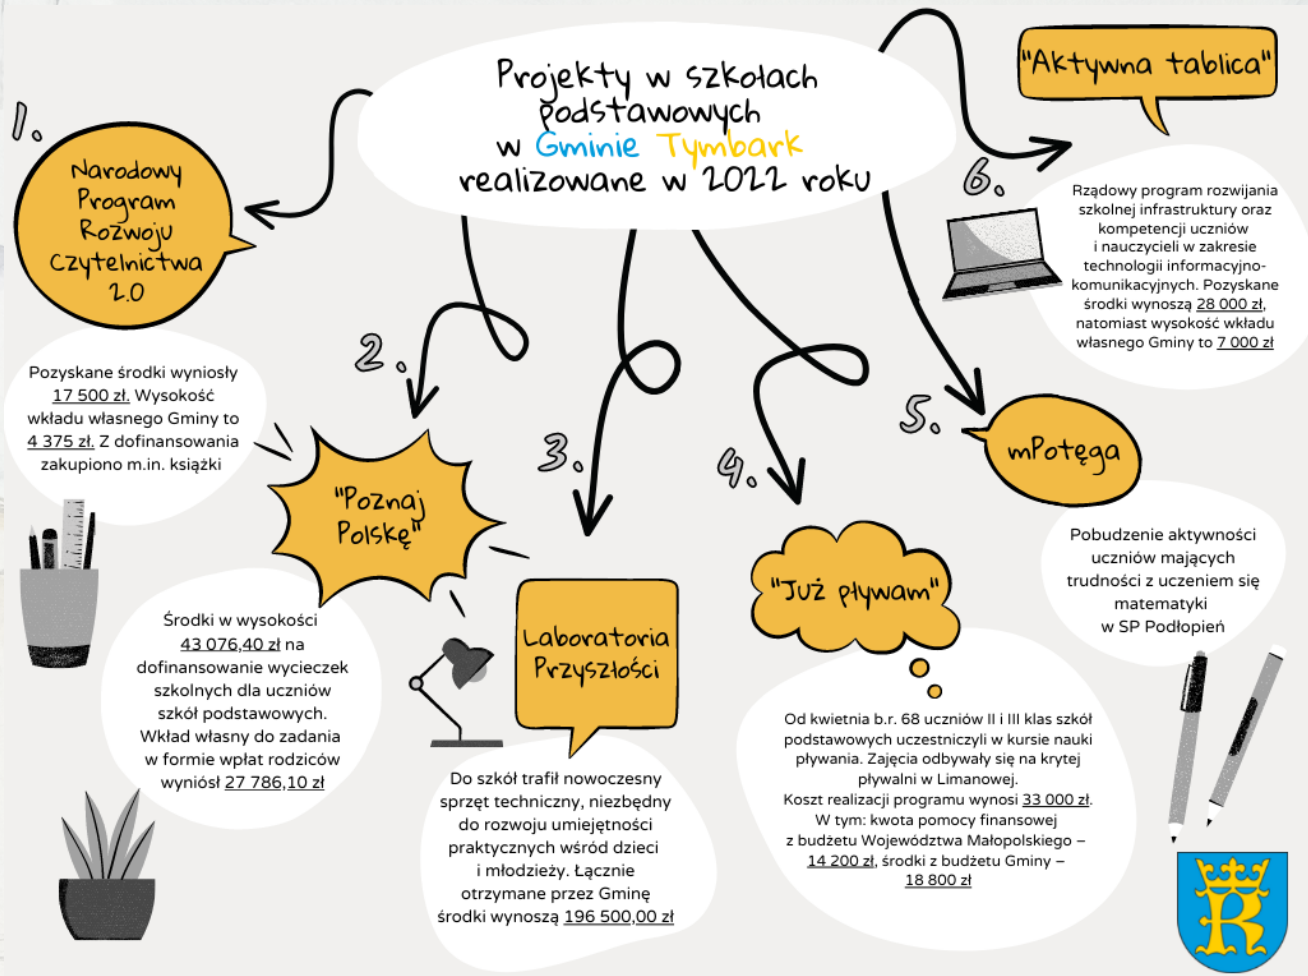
Projekty w szkołach podstawowych w Gminie Tymbark realizowane w 2022 roku

1.

Narodowy Program Rozwoju Czytelnictwa 2.0

Pozyskane środki wyniosły 17 500 zł. Wysokość wkładu własnego Gminy to 4 375 zł. Z dofinansowania zakupiono m.in. książki

2.

"Poznaj Polskę"

Środki w wysokości 43 076,40 zł na dofinansowanie wycieczek szkolnych dla uczniów szkół podstawowych. Wkład własny do zadania w formie wpłat rodziców wyniósł 27 786,10 zł

3.

Laboratoria Przyszłości

Do szkół trafił nowoczesny sprzęt techniczny, niezbędny do rozwoju umiejętności praktycznych wśród dzieci i młodzieży. Łącznie otrzymane przez Gminę środki wynoszą 196 500,00 zł

4.

"Już pływam"

Od kwietnia b.r. 68 uczniów II i III klas szkół podstawowych uczestniczyli w kursie nauki pływania. Zajęcia odbywały się na krytej pływalni w Limanowej.
Koszt realizacji programu wynosi 33 000 zł.
W tym: kwota pomocy finansowej z budżetu Województwa Małopolskiego – 14 200 zł, środki z budżetu Gminy – 18 800 zł

5.

mPotęga

Pobudzenie aktywności uczniów mających trudności z uczeniem się matematyki w SP Podłopień

6.

"Aktywna tablica"

Rządowy program rozwijania szkolnej infrastruktury oraz kompetencji uczniów i nauczycieli w zakresie technologii informacyjno-komunikacyjnych. Pozyskane środki wynoszą 28 000 zł, natomiast wysokość wkładu własnego Gminy to 7 000 zł